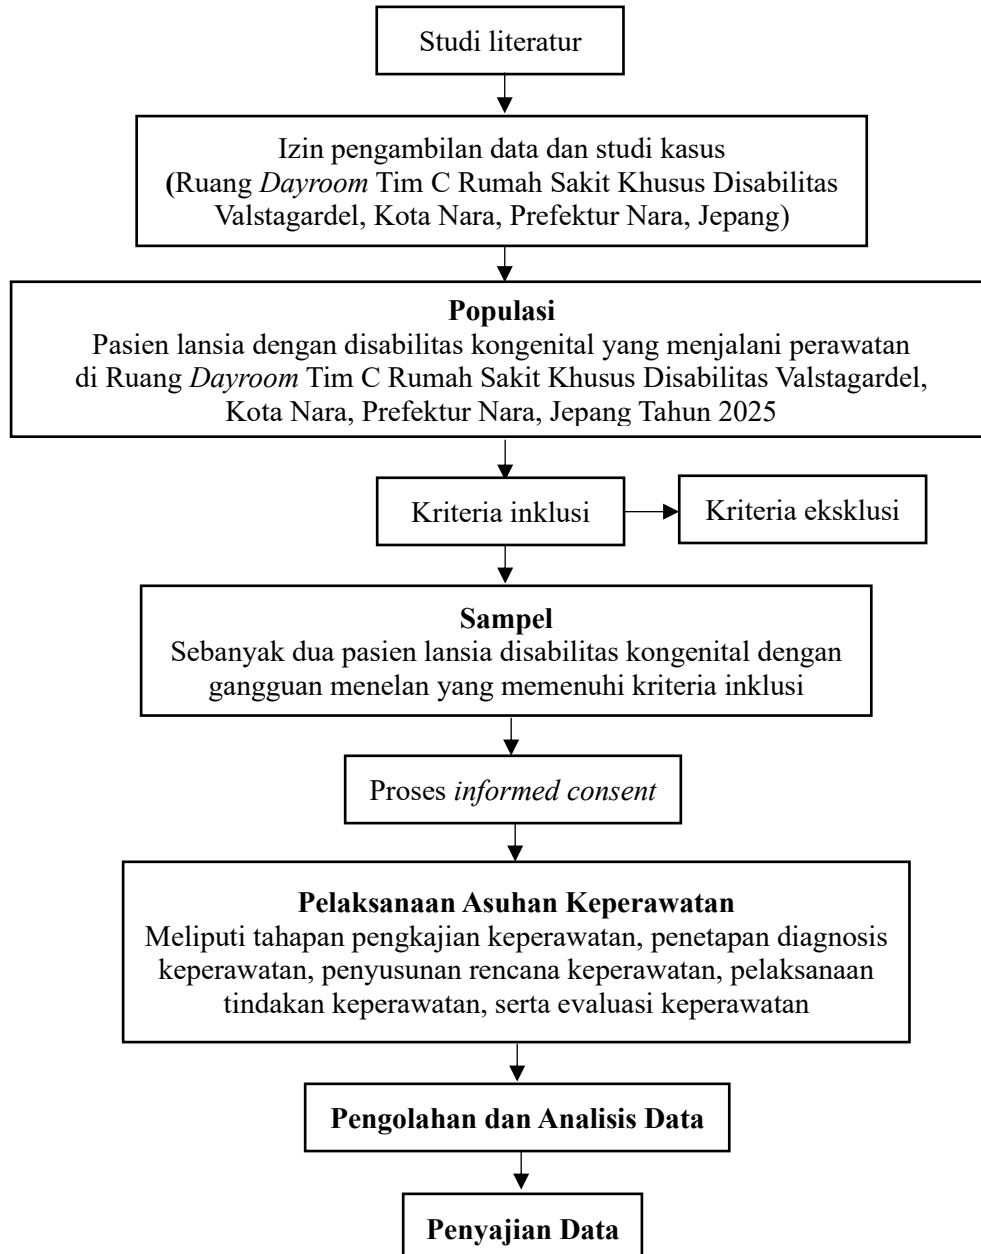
Studi literatur

Izin pengambilan data dan studi kasus (Ruang *Dayroom* Tim C Rumah Sakit Khusus Disabilitas Valstagardel, Kota Nara, Prefektur Nara, Jepang)

**Populasi**
Pasien lansia dengan disabilitas kongenital yang menjalani perawatan di Ruang *Dayroom* Tim C Rumah Sakit Khusus Disabilitas Valstagardel, Kota Nara, Prefektur Nara, Jepang Tahun 2025

Kriteria inklusi

Kriteria eksklusi

**Sampel**
Sebanyak dua pasien lansia disabilitas kongenital dengan gangguan menelan yang memenuhi kriteria inklusi

Proses *informed consent*

**Pelaksanaan Asuhan Keperawatan**
Meliputi tahapan pengkajian keperawatan, penetapan diagnosis keperawatan, penyusunan rencana keperawatan, pelaksanaan tindakan keperawatan, serta evaluasi keperawatan

**Pengolahan dan Analisis Data**

**Penyajian Data**